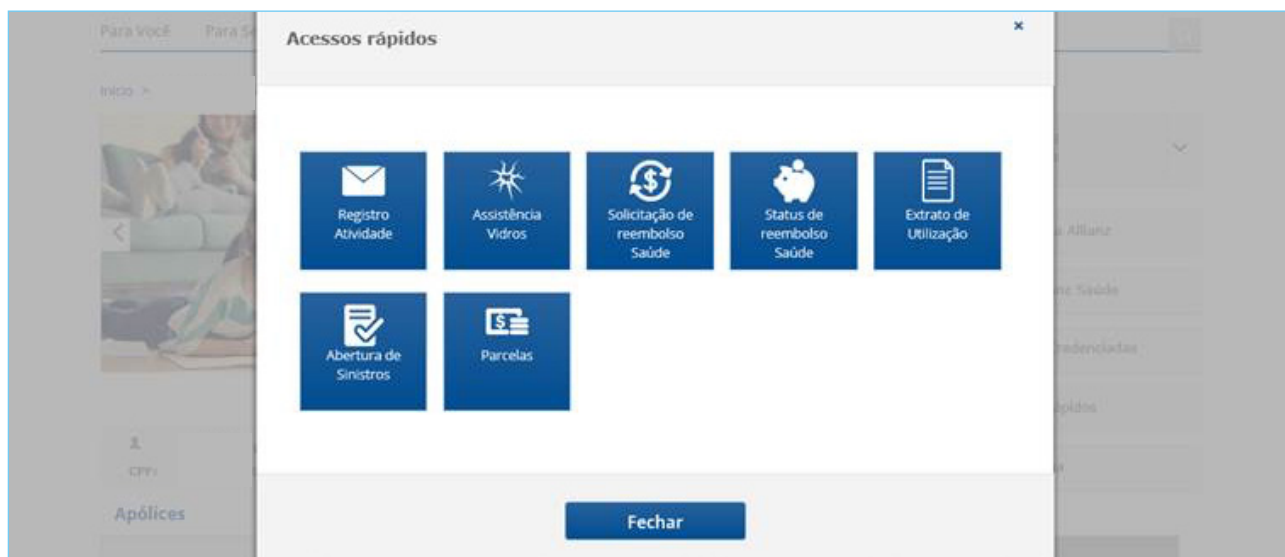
Para Você Para S

Início >

CPF:

Apólices

Allianz

Saúde

redenciadas

ápidos

Acessos rápidos

×

Registro Atividade

Assistência Vidros

Solicitação de reembolso Saúde

Status de reembolso Saúde

Extrato de Utilização

Abertura de Sinistros

Parcelas

Fechar